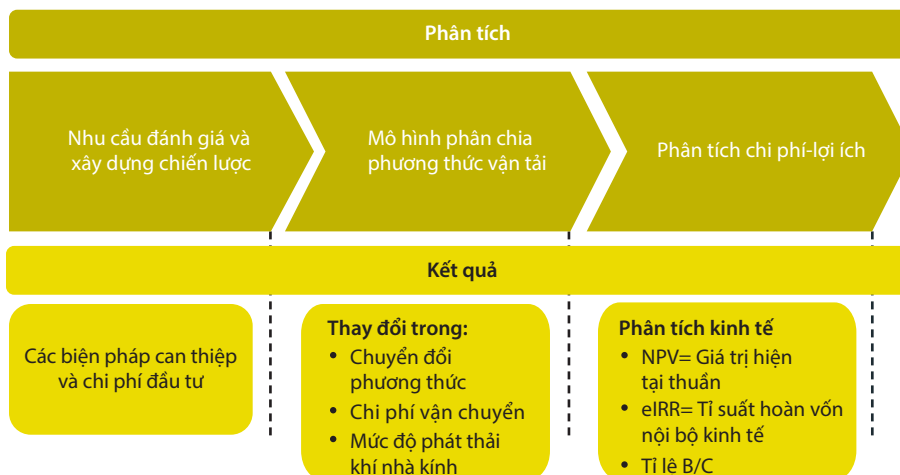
Phân tích

Nhu cầu đánh giá và xây dựng chiến lược

Mô hình phân chia phương thức vận tải

Phân tích chi phí-lợi ích

Kết quả

Các biện pháp can thiệp và chi phí đầu tư

Thay đổi trong:
• Chuyển đổi phương thức
• Chi phí vận chuyển
• Mức độ phát thải khí nhà kính

Phân tích kinh tế
• NPV= Giá trị hiện tại thuần
• eIRR= Tỉ suất hoàn vốn nội bộ kinh tế
• Tỉ lệ B/C